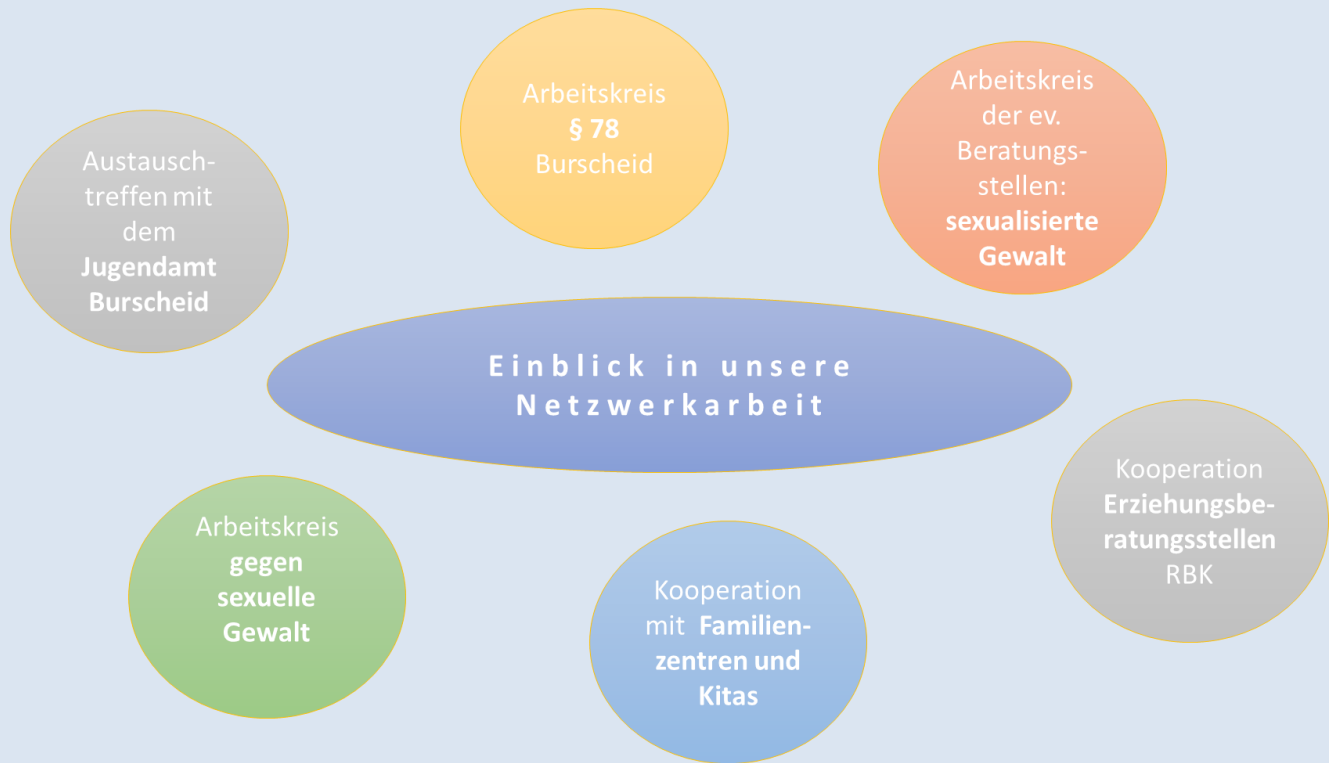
Arbeitskreis
§ 78
Burscheid

Arbeitskreis der ev. Beratungsstellen: sexualisierte Gewalt

Austauschtreffen mit dem Jugendamt Burscheid

Einblick in unsere Netzwerkarbeit

Kooperation Erziehungsberatungsstellen RBK

Arbeitskreis gegen sexuelle Gewalt

Kooperation mit Familienzentren und Kitas